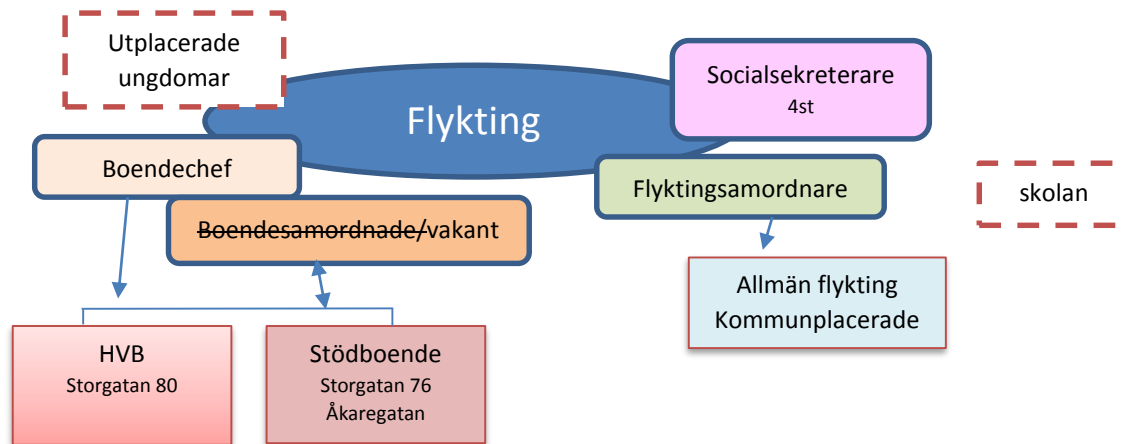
Utplacerade ungdomar

Flykting

Socialsekreterare
4st

Boendechef

Boendesamordnade/vakant

Flyktingsamordnare

skolan

Allmän flykting
Kommunplacerade

HVB
Storgatan 80

Stödboende
Storgatan 76
Åkaregatan